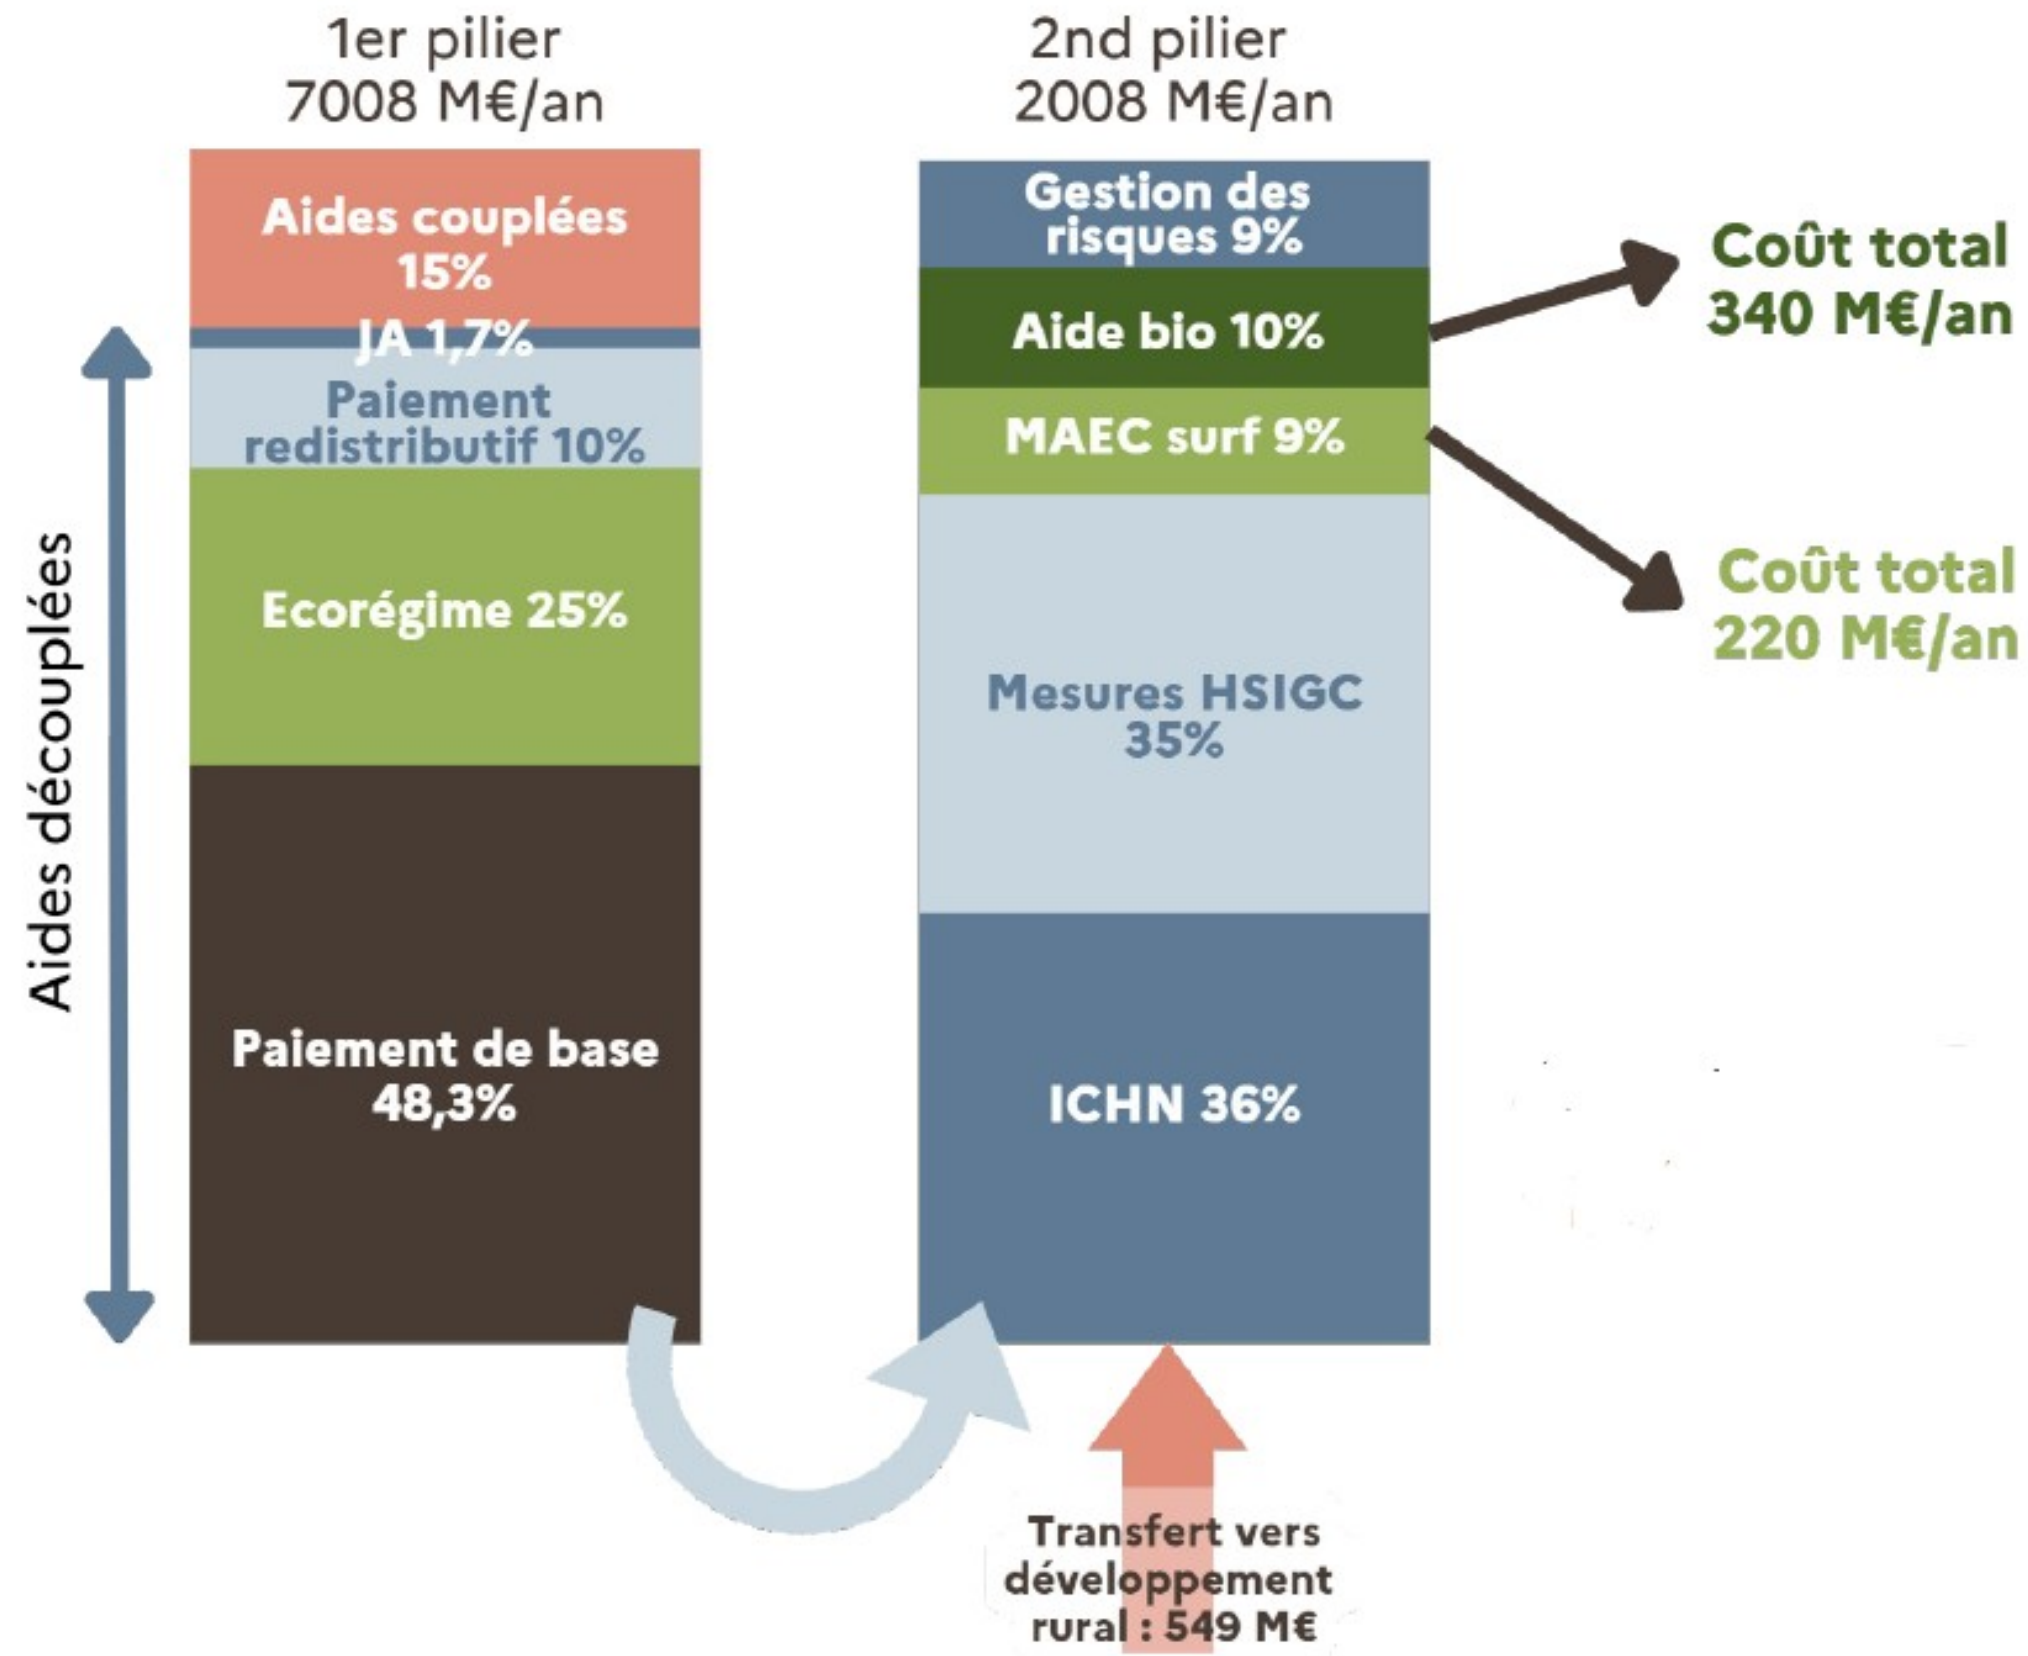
1er pilier
7008 M€/an

2nd pilier
2008 M€/an

Aides couplées 15%

JA 1,7%

Paiement redistributif 10%

Ecorégime 25%

Paiement de base 48,3%

Aides découplées

Gestion des risques 9%

Aide bio 10%

MAEC surf 9%

Mesures HSIGC 35%

ICHN 36%

Coût total 340 M€/an

Coût total 220 M€/an

Transfert vers développement rural : 549 M€